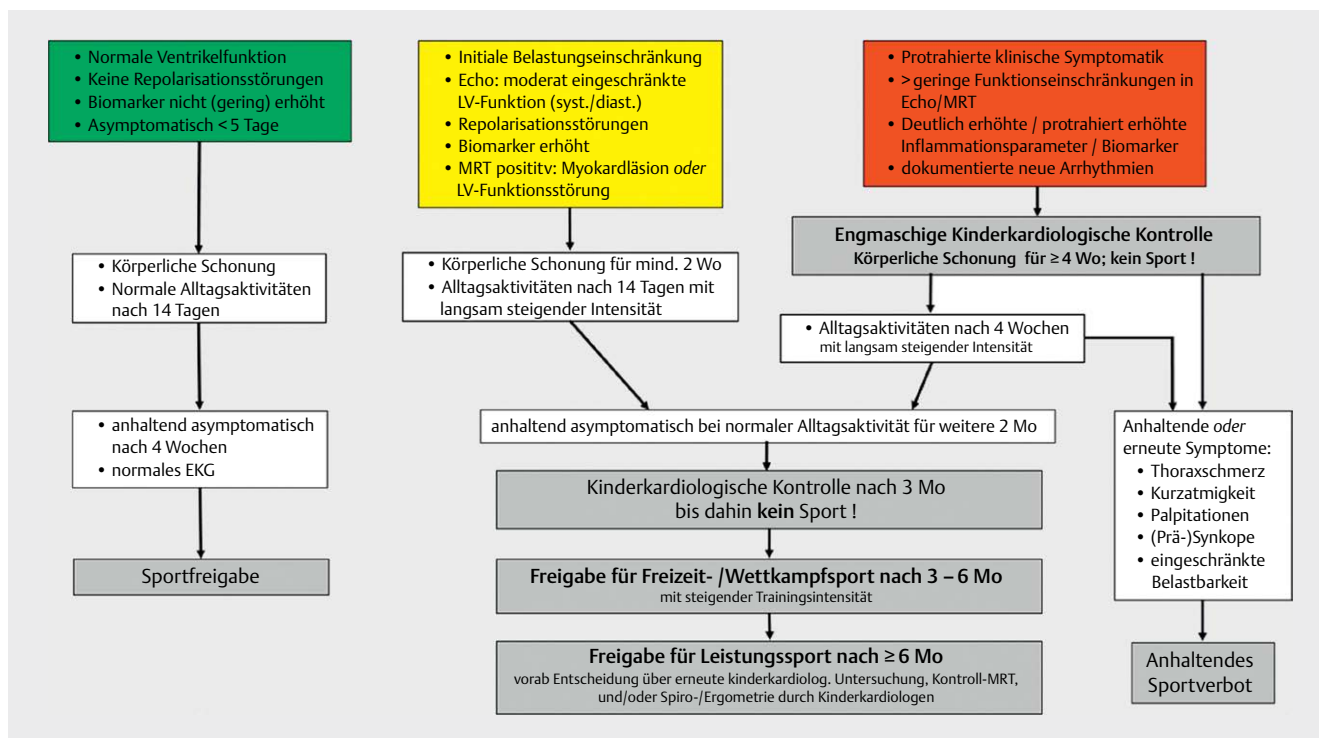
• Normale Ventrikelfunktion
• Keine Repolarisationsstörungen
• Biomarker nicht (gering) erhöht
• Asymptomatisch < 5 Tage

• Körperliche Schonung
• Normale Alltagsaktivitäten nach 14 Tagen

• anhaltend asymptomatisch nach 4 Wochen
• normales EKG

Sportfreigabe

• Initiale Belastungseinschränkung
• Echo: moderat eingeschränkte LV-Funktion (syst./diast.)
• Repolarisationsstörungen
• Biomarker erhöht
• MRT posititv: Myokardläsion *oder* LV-Funktionsstörung

• Körperliche Schonung für mind. 2 Wo
• Alltagsaktivitäten nach 14 Tagen mit langsam steigender Intensität

• Protrahierte klinische Symptomatik
• > geringe Funktionseinschränkungen in Echo/MRT
• Deutlich erhöhte / protrahiert erhöhte Inflammationsparameter / Biomarker
• dokumentierte neue Arrhythmien

**Engmaschige Kinderkardiologische Kontrolle**
**Körperliche Schonung für ≥ 4 Wo; kein Sport !**

• Alltagsaktivitäten nach 4 Wochen mit langsam steigender Intensität

anhaltend asymptomatisch bei normaler Alltagsaktivität für weitere 2 Mo

Kinderkardiologische Kontrolle nach 3 Mo bis dahin **kein** Sport !

**Freigabe für Freizeit- /Wettkampfsport nach 3 – 6 Mo**
mit steigender Trainingsintensität

**Freigabe für Leistungssport nach ≥ 6 Mo**
vorab Entscheidung über erneute kinderkardiolog. Untersuchung, Kontroll-MRT, und/oder Spiro-/Ergometrie durch Kinderkardiologen

Anhaltende *oder* erneute Symptome:
• Thoraxschmerz
• Kurzatmigkeit
• Palpitationen
• (Prä-)Synkope
• eingeschränkte Belastbarkeit

Anhaltendes Sportverbot